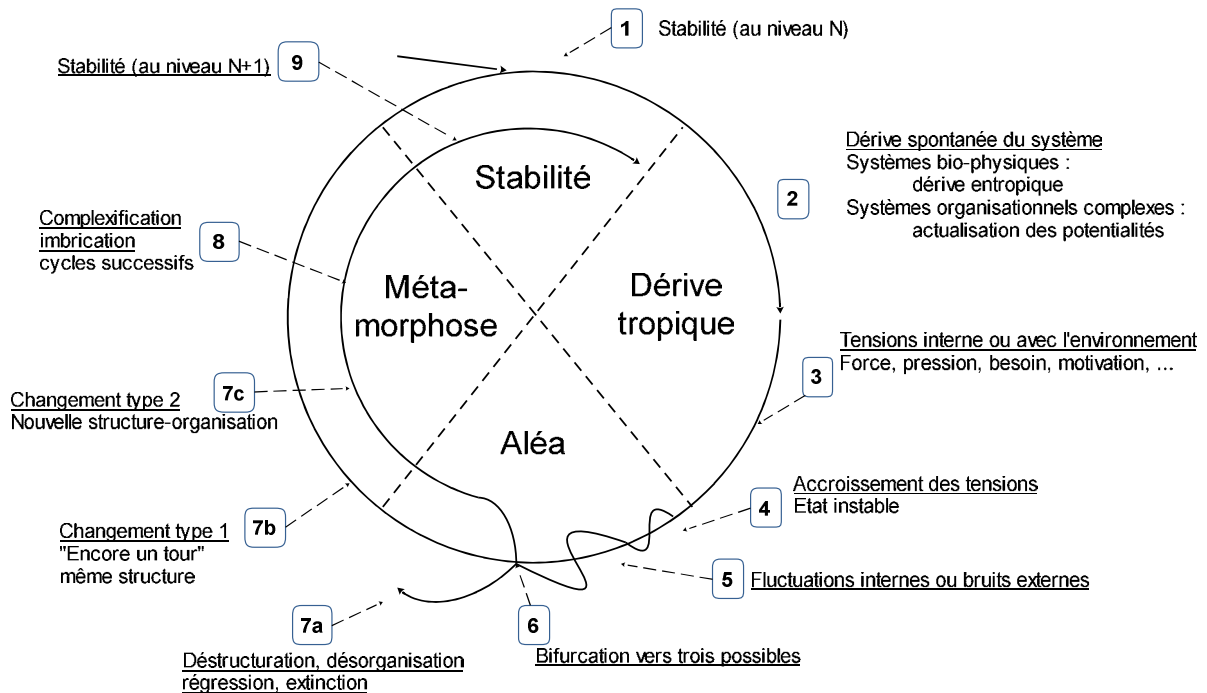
1 Stabilité (au niveau N)

Stabilité (au niveau N+1) 9

Stabilité

Dérive spontanée du système
Systèmes bio-physiques :
dérive entropique
Systèmes organisationnels complexes :
actualisation des potentialités

2

Complexification
imbrication
cycles successifs

8

Méta-
morphose

Dérive
tropique

Tensions interne ou avec l'environnement
Force, pression, besoin, motivation, ...

3

7c

Changement type 2
Nouvelle structure-organisation

Aléa

Accroissement des tensions
Etat instable

4

7b

Changement type 1
"Encore un tour"
même structure

5 Fluctuations internes ou bruits externes

7a

6

Déstructuration, désorganisation
régression, extinction

Bifurcation vers trois possibles